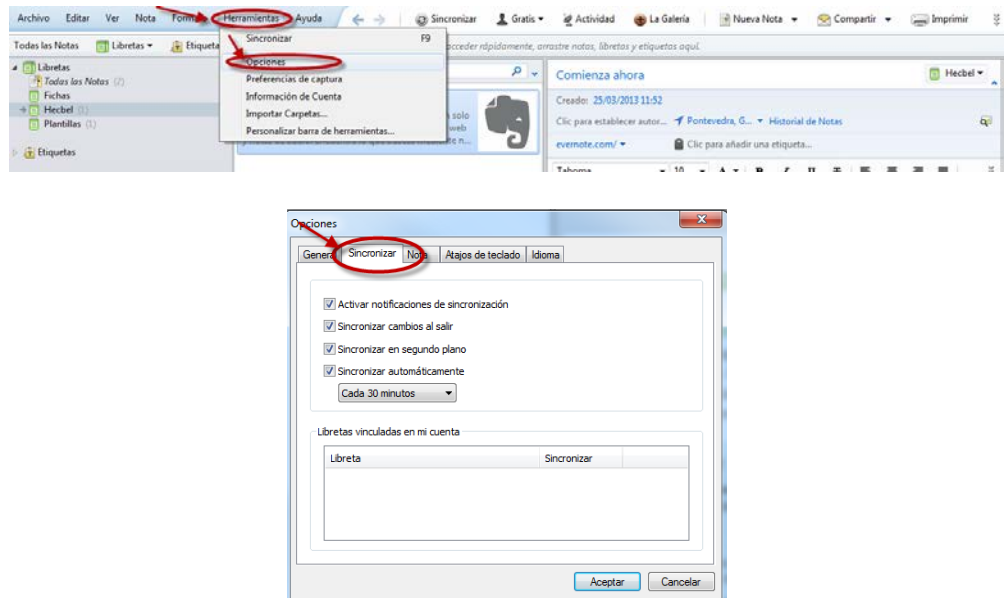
Archivo Editar Ver Nota Formato Herramientas Ayuda

Sincronizar Gratis Actividad La Galería Nueva Nota Compartir Imprimir

Todas las Notas Libretas Etiquetas

acceder rápidamente, arrastre notas, libretas y etiquetas aquí.

Libretas
Todas las Notas (2)
Fichas
Hecbel (1)
Plantillas (1)

Etiquetas

Sincronizar F9
Opciones
Preferencias de captura
Información de Cuenta
Importar Carpetas...
Personalizar barra de herramientas...

n solo
web
n...

Comienza ahora

Hecbel

Creado: 25/03/2013 11:52

Clic para establecer autor... Pontevedra, G... Historial de Notas

evernote.com/

Clic para añadir una etiqueta...

Tahoma 10

Opciones

General Sincronizar Nota Atajos de teclado Idioma

Activar notificaciones de sincronización
Sincronizar cambios al salir
Sincronizar en segundo plano
Sincronizar automáticamente

Cada 30 minutos

Libretas vinculadas en mi cuenta

| Libreta | Sincronizar |
|---|---|
| | |

Aceptar Cancelar